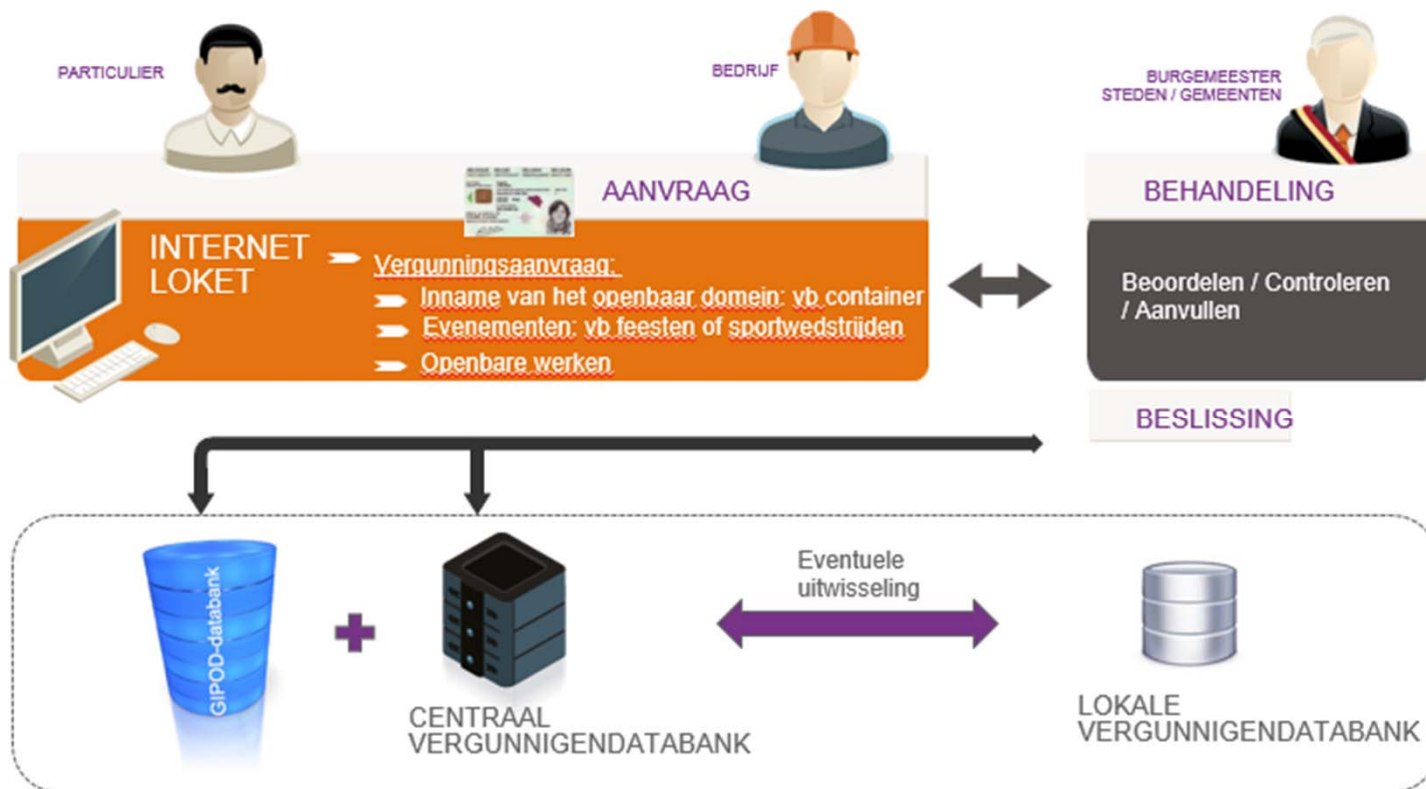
PARTICULIER

BEDRIJF

BURGEMEESTER
STEDEN / GEMEENTEN

AANVRAAG

BEHANDELING

INTERNET
LOKET

Vergunningsaanvraag:
Inname van het openbaar domein: vb container
Evenementen: vb feesten of sportwedstrijden
Openbare werken

Beoordelen / Controleren / Aanvullen

BESLISSING

GIPOD-databank

CENTRAAL
VERGUNNIGENDATABANK

Eventuele
uitwisseling

LOKALE
VERGUNNIGENDATABANK